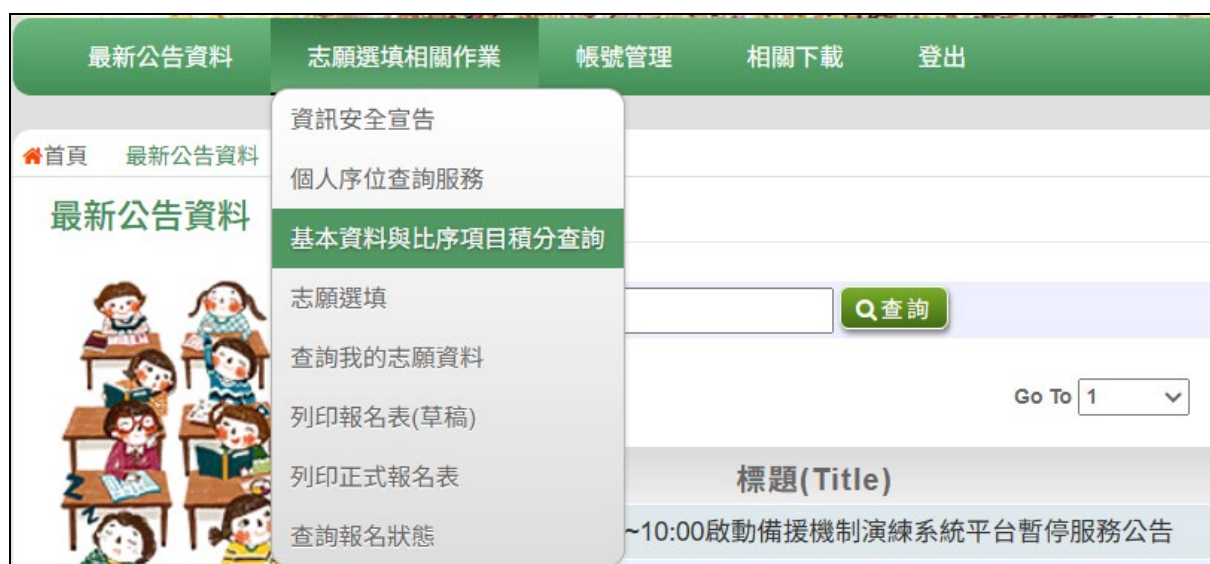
最新公告資料 志願選填相關作業 帳號管理 相關下載 登出

資訊安全宣告
個人序位查詢服務
基本資料與比序項目積分查詢
志願選填
查詢我的志願資料
列印報名表(草稿)
列印正式報名表
查詢報名狀態

首頁 最新公告資料

最新公告資料

查詢

Go To 1

標題(Title)

~10:00啟動備援機制演練系統平台暫停服務公告